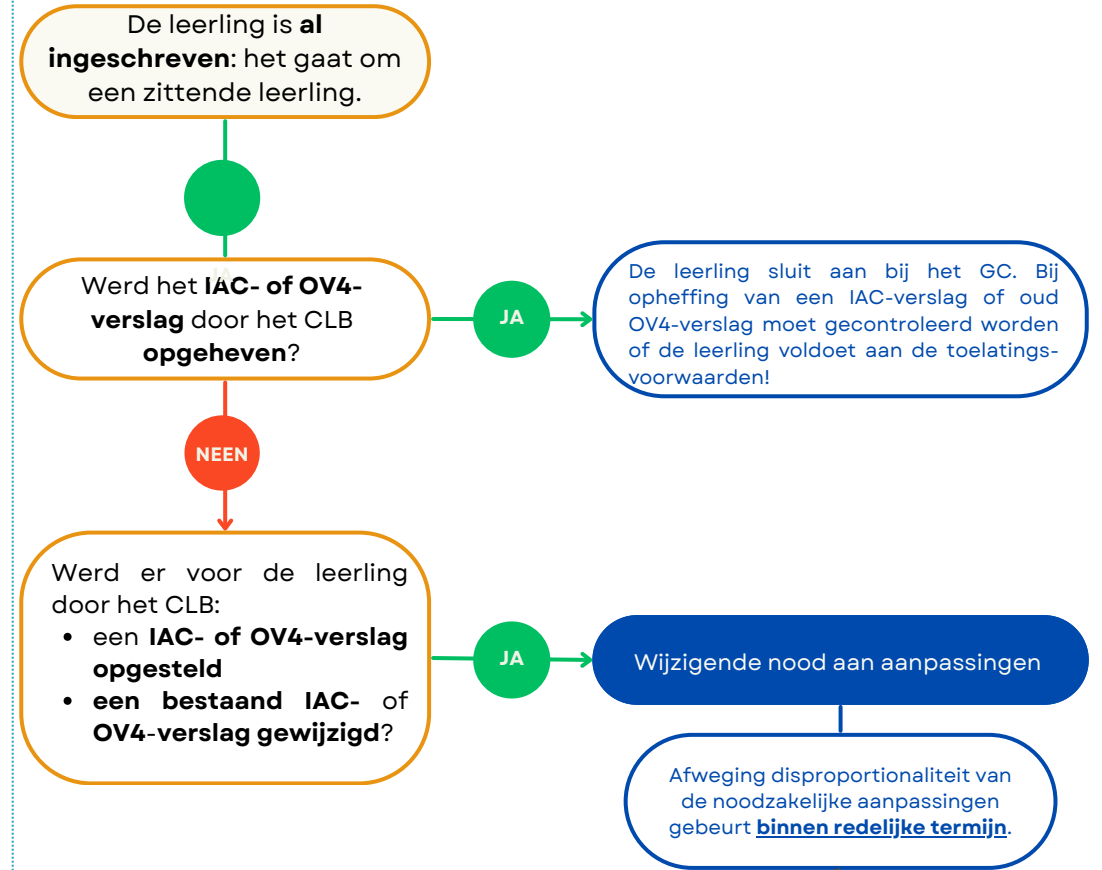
De leerling is **al ingeschreven**: het gaat om een zittende leerling.

JA

Werd het **IAC- of OV4-verslag** door het CLB **opgeheven**?

JA

De leerling sluit aan bij het GC. Bij opheffing van een IAC-verslag of oud OV4-verslag moet gecontroleerd worden of de leerling voldoet aan de toelatingsvoorwaarden!

NEEN

Werd er voor de leerling door het CLB:
- een **IAC- of OV4-verslag opgesteld**
- **een bestaand IAC-** of **OV4**-**verslag gewijzigd**?

JA

Wijzigende nood aan aanpassingen

Afweging disproportionaliteit van de noodzakelijke aanpassingen gebeurt **binnen redelijke termijn**.